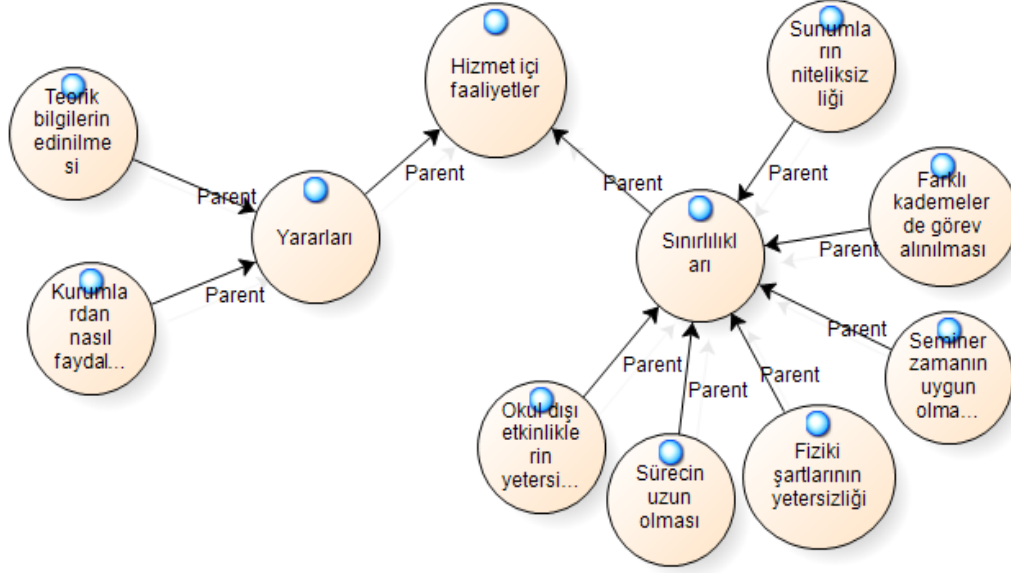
Hizmet içi faaliyetler

Teorik bilgilerin edinilmesi

Parent

Yararları

Parent

Kurumlardan nasıl faydal...

Parent

Sunumların niteliksizliği

Parent

Parent

Sınırlılıkları

Farklı kademelerde görev alınılması

Parent

Parent

Seminer zamanın uygun olma...

Parent

Parent

Parent

Okul dışı etkinliklerin yetersi...

Sürecin uzun olması

Fiziki şartlarının yetersizliği